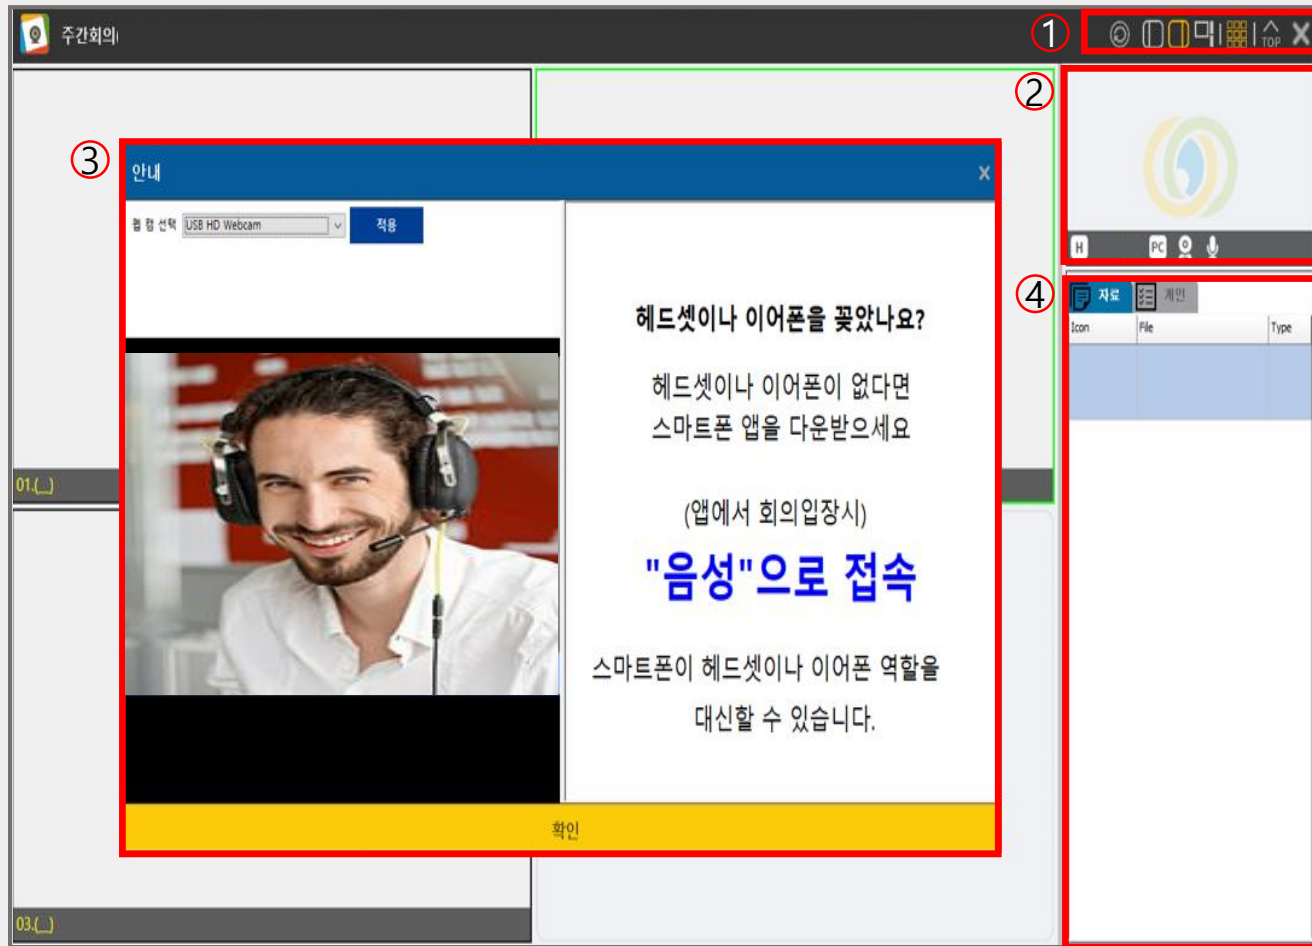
주간회의

①

TOP

②

H PC

③

안내

웹 캠 선택 USB HD Webcam

적용

헤드셋이나 이어폰을 꽂았나요?

헤드셋이나 이어폰이 없다면 스마트폰 앱을 다운받으세요

(앱에서 회의입장시)

"음성"으로 접속

스마트폰이 헤드셋이나 이어폰 역할을 대신할 수 있습니다.

확인

④

자료 개인

| Icon | File | Type |
|---|---|---|

01.(_)

03.(_)